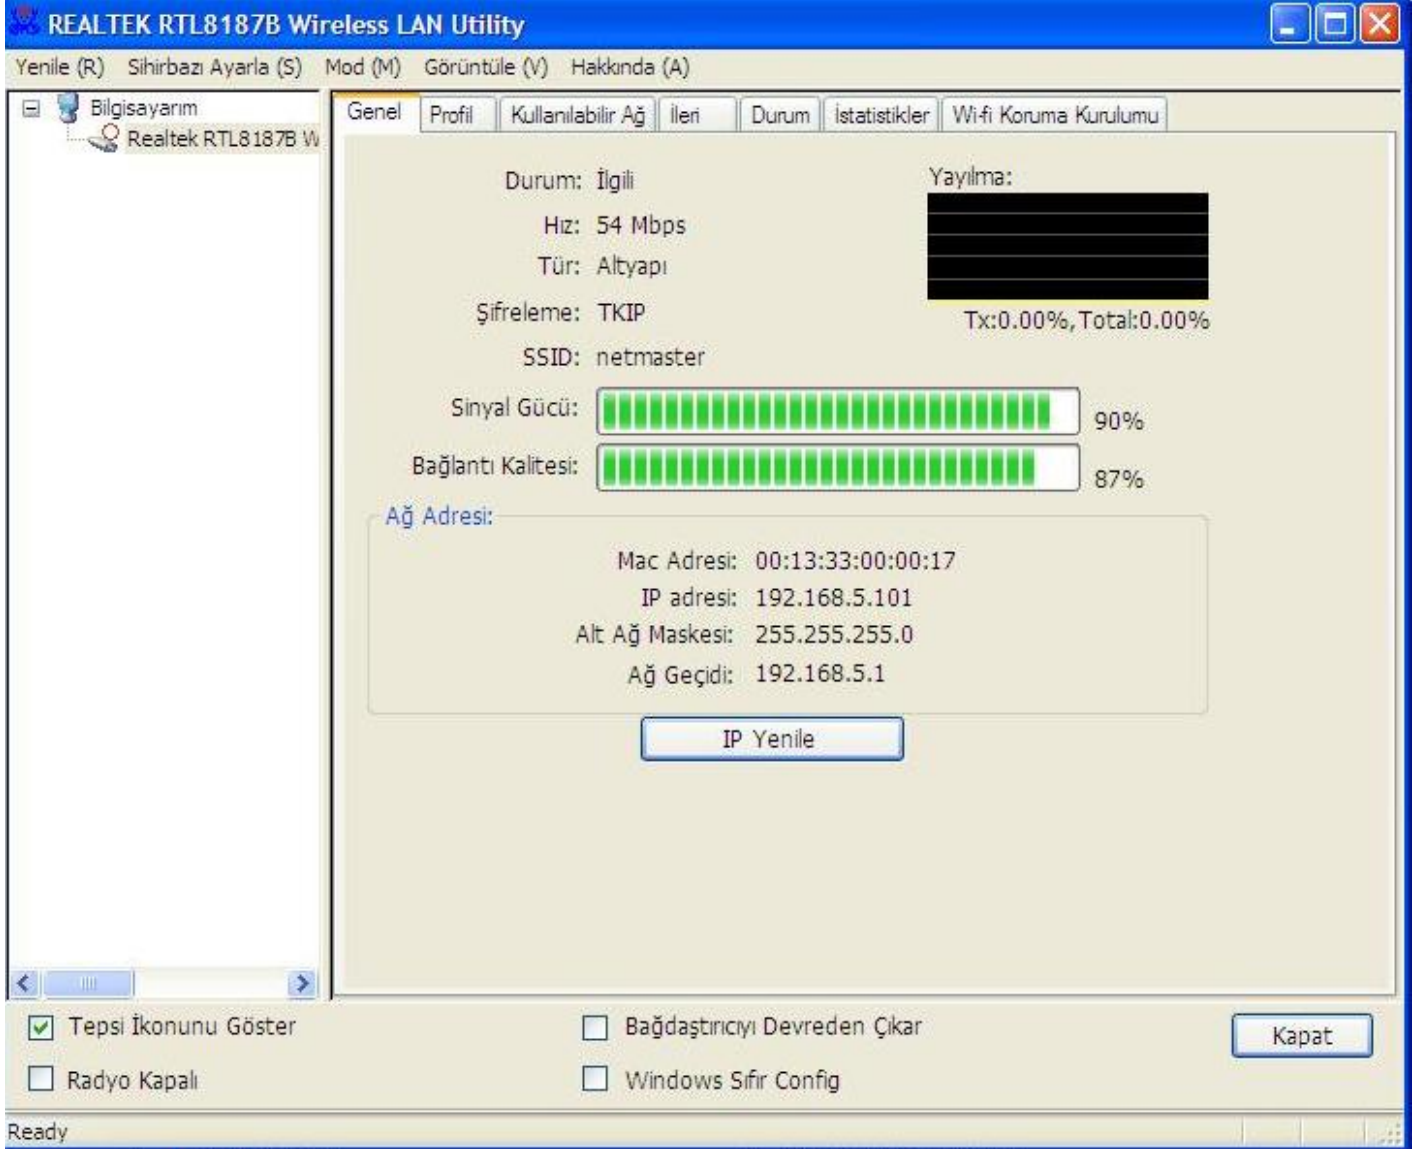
REALTEK RTL8187B Wireless LAN Utility

Yenile (R) Sihirbazı Ayarla (S) Mod (M) Görüntüle (V) Hakkında (A)

Bilgisayarım
Realtek RTL8187B W

Genel | Profil | Kullanılabilir Ağ | İleri | Durum | İstatistikler | Wi-fi Koruma Kurulumu

Durum: İlgili
Hız: 54 Mbps
Tür: Altyapı
Şifreleme: TKIP
SSID: netmaster

Yayılma:
Tx:0.00%,Total:0.00%

Sinyal Gücü: 90%
Bağlantı Kalitesi: 87%

Ağ Adresi:
Mac Adresi: 00:13:33:00:00:17
IP adresi: 192.168.5.101
Alt Ağ Maskesi: 255.255.255.0
Ağ Geçidi: 192.168.5.1

IP Yenile

Tepsi İkonunu Göster
Radyo Kapalı
Bağdaştırıcıyı Devreden Çıkar
Windows Sıfır Config
Kapat

Ready